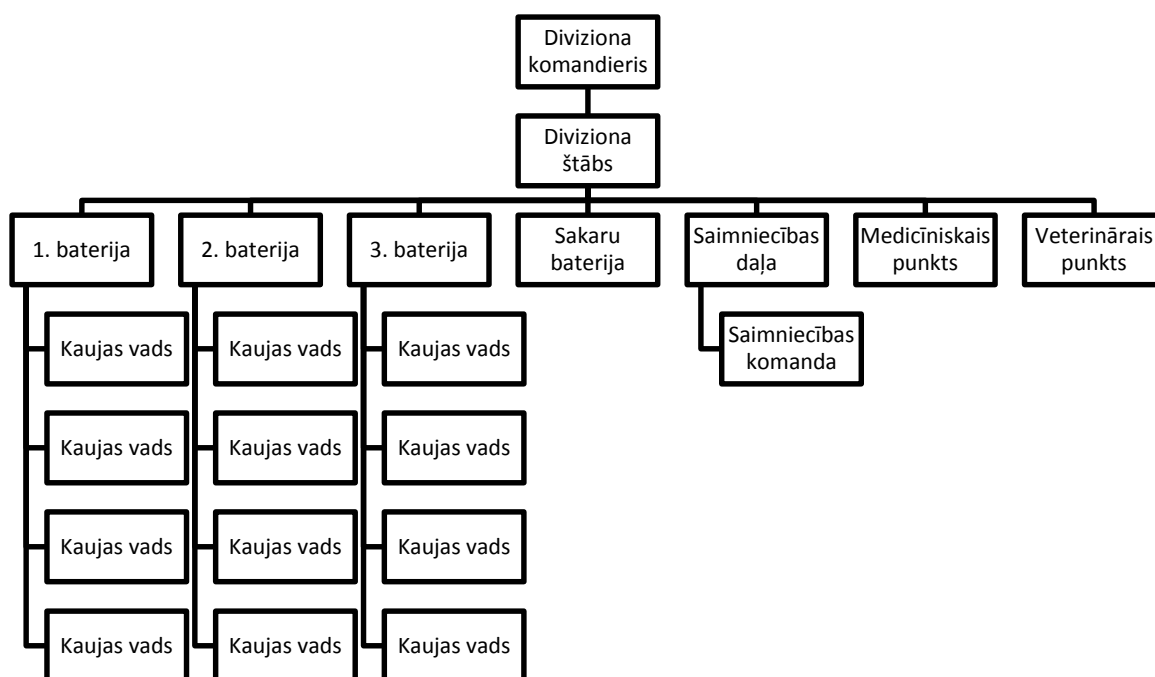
Diviziona komandieris

Diviziona štābs

1. baterija

2. baterija

3. baterija

Sakaru baterija

Saimniecības daļa

Medicīniskais punkts

Veterinārais punkts

Kaujas vads

Kaujas vads

Kaujas vads

Kaujas vads

Kaujas vads

Kaujas vads

Kaujas vads

Kaujas vads

Kaujas vads

Kaujas vads

Kaujas vads

Kaujas vads

Saimniecības komanda